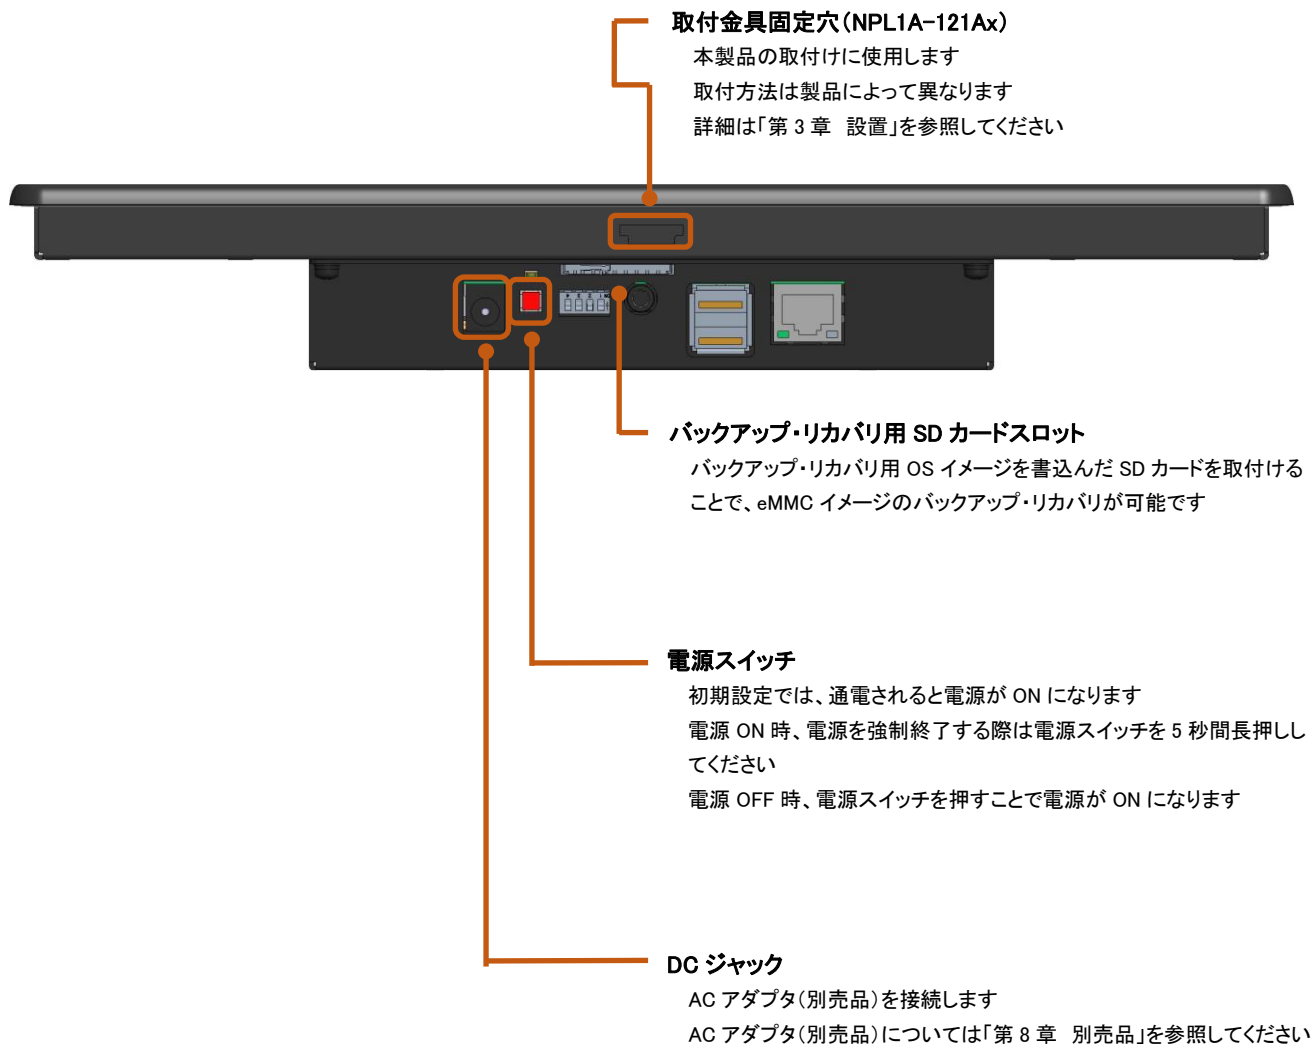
取付金具固定穴(NPL1A-121Ax)

本製品の取付けに使用します

取付方法は製品によって異なります

詳細は「第 3 章　設置」を参照してください

バックアップ・リカバリ用 SD カードスロット

バックアップ・リカバリ用 OS イメージを書込んだ SD カードを取付けることで、eMMC イメージのバックアップ・リカバリが可能です

電源スイッチ

初期設定では、通電されると電源が ON になります

電源 ON 時、電源を強制終了する際は電源スイッチを 5 秒間長押ししてください

電源 OFF 時、電源スイッチを押すことで電源が ON になります

DC ジャック

AC アダプタ(別売品)を接続します

AC アダプタ(別売品)については「第 8 章　別売品」を参照してください